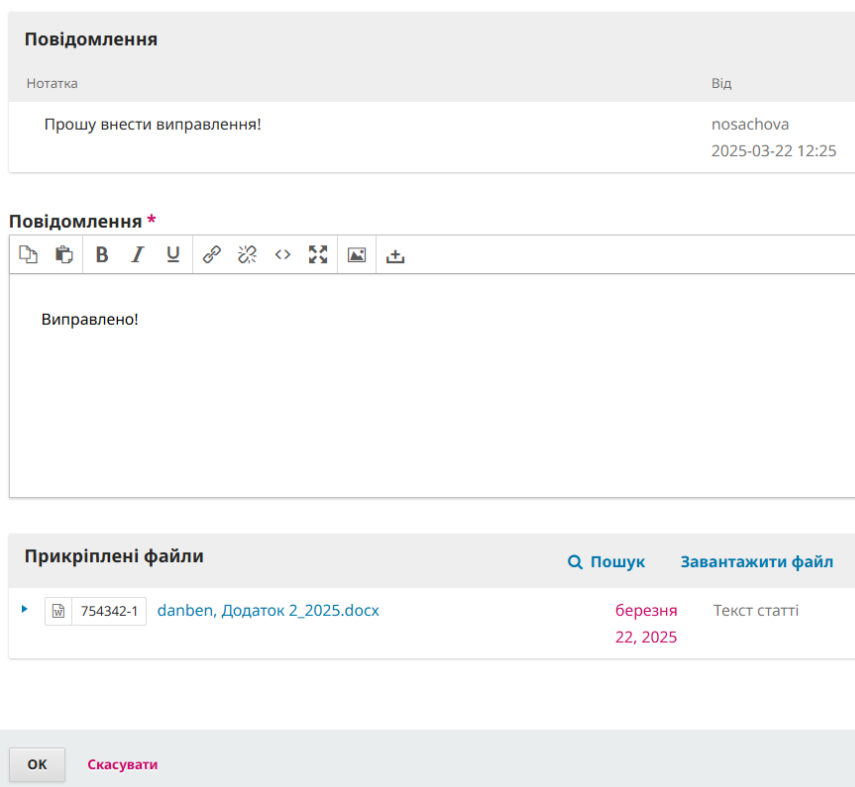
Повідомлення

| Нотатка | Від |
|---|---|
| Прошу внести виправлення! | nosachova 2025-03-22 12:25 |

Повідомлення *

Виправлено!

Прикріплені файли

Пошук Завантажити файл

754342-1 danben, Додаток 2_2025.docx березня 22, 2025 Текст статті

OK Скасувати